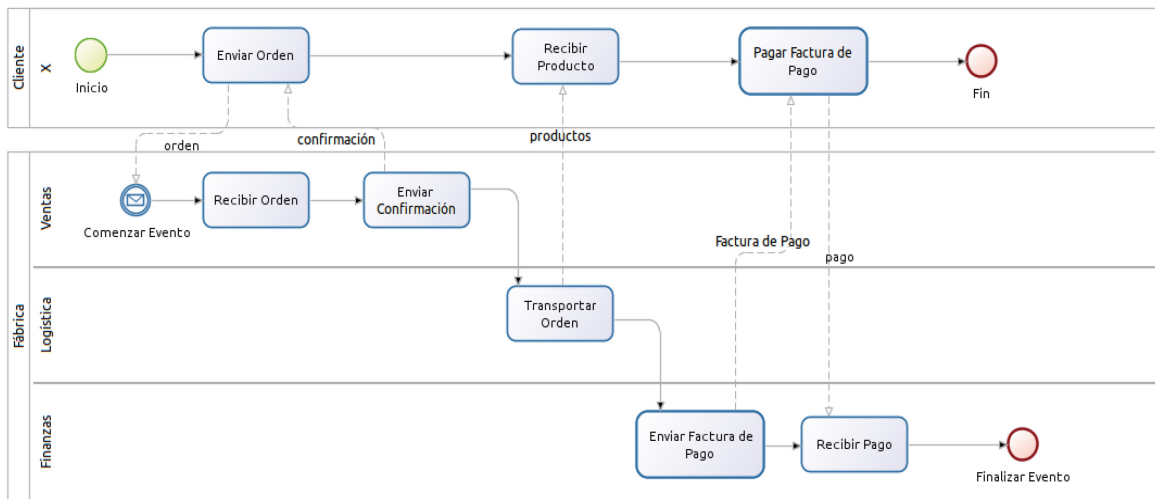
Cliente

X

Inicio

Enviar Orden

Recibir Producto

Pagar Factura de Pago

Fin

orden

confirmación

productos

Fábrica

Ventas

Comenzar Evento

Recibir Orden

Enviar Confirmación

Factura de Pago

pago

Logística

Transportar Orden

Finanzas

Enviar Factura de Pago

Recibir Pago

Finalizar Evento